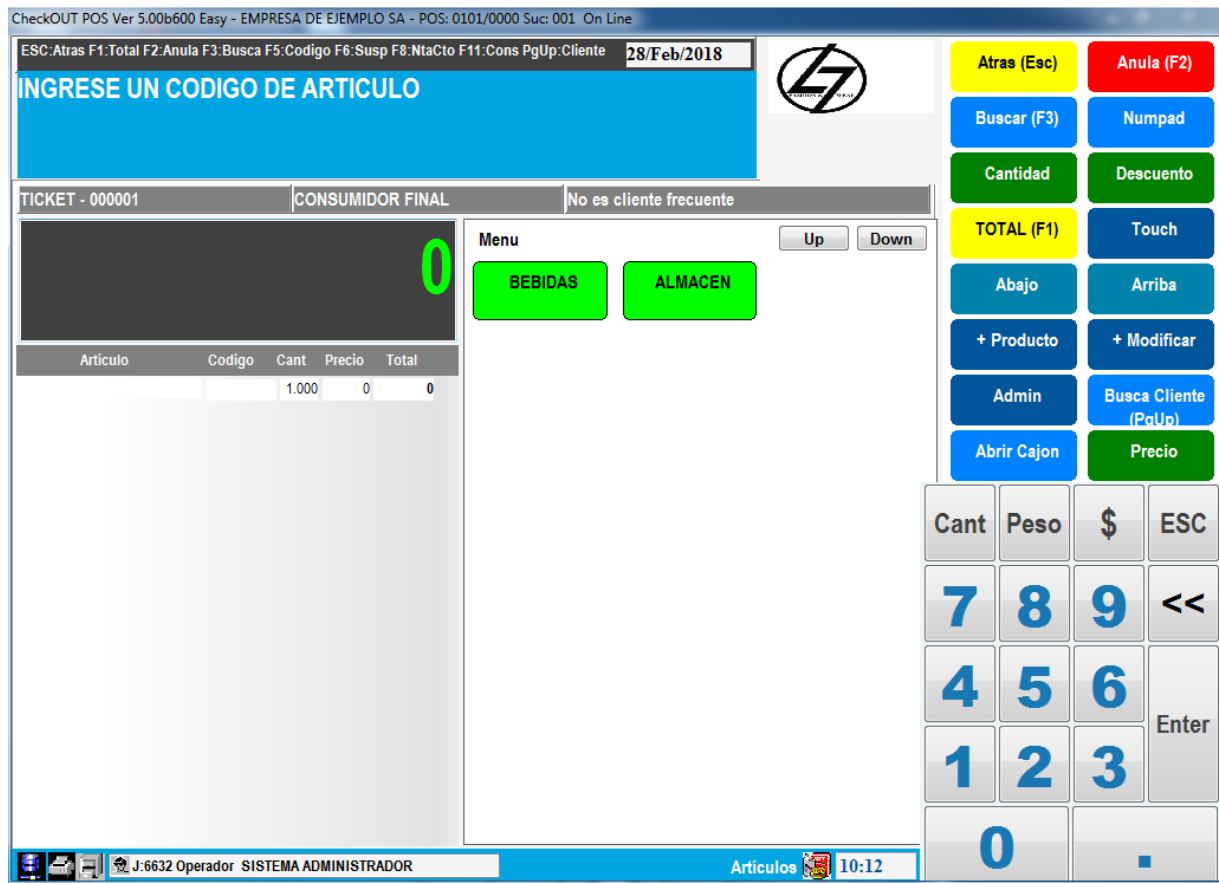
CheckOUT POS Ver 5.00b600 Easy - EMPRESA DE EJEMPLO SA - POS: 0101/0000 Suc: 001 On Line

ESC:Atras F1:Total F2:Anula F3:Busca F5:Codigo F6:Susp F8:NtaCto F11:Cons PgUp:Cliente
28/Feb/2018

INGRESE UN CODIGO DE ARTICULO

Atras (Esc)
Anula (F2)
Buscar (F3)
Numpad
Cantidad
Descuento
TOTAL (F1)
Touch
Abajo
Arriba
+ Producto
+ Modificar
Admin
Busca Cliente (PgUp)
Abrir Cajon
Precio

TICKET - 000001
CONSUMIDOR FINAL
No es cliente frecuente

0

Menu
Up
Down
BEBIDAS
ALMACEN

| Artículo | Codigo | Cant | Precio | Total |
|---|---|---|---|---|
| | | 1.000 | 0 | 0 |

Cant
Peso
$
ESC
7
8
9
<<
4
5
6
Enter
1
2
3
0
.

J:6632 Operador SISTEMA ADMINISTRADOR
Artículos
10:12